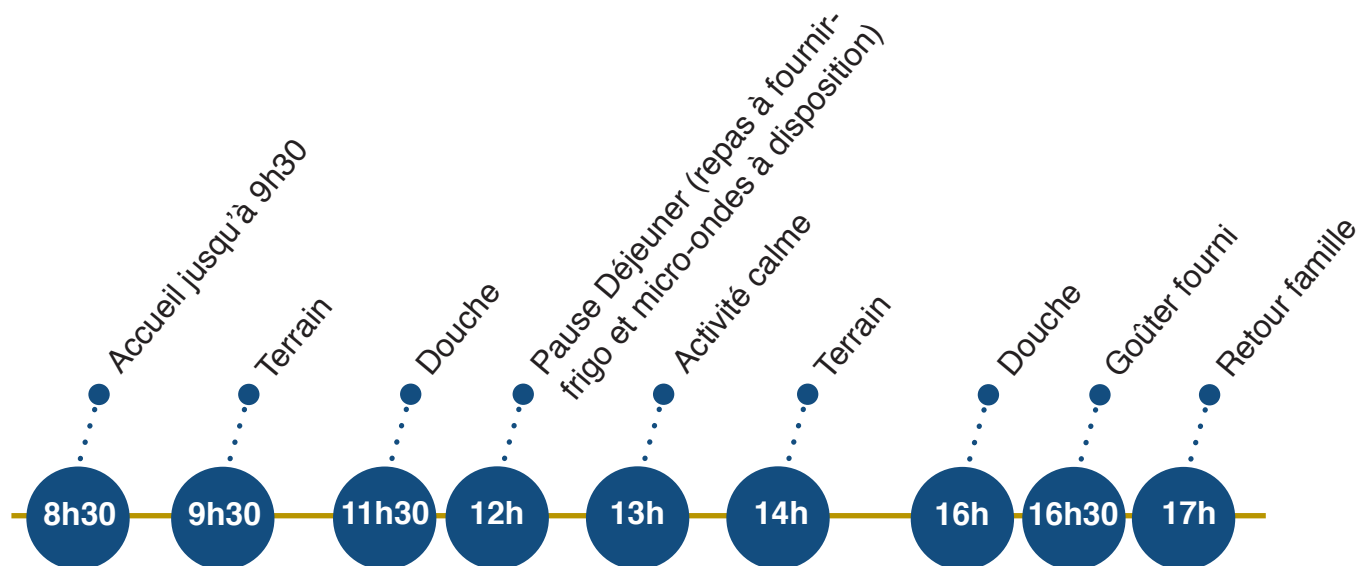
Accueil jusqu'à 9h30

Terrain

Douche

Pause Déjeuner (repas à fournir-frigo et micro-ondes à disposition)

Activité calme

Terrain

Douche

Goûter fourni

Retour famille

8h30

9h30

11h30

12h

13h

14h

16h

16h30

17h